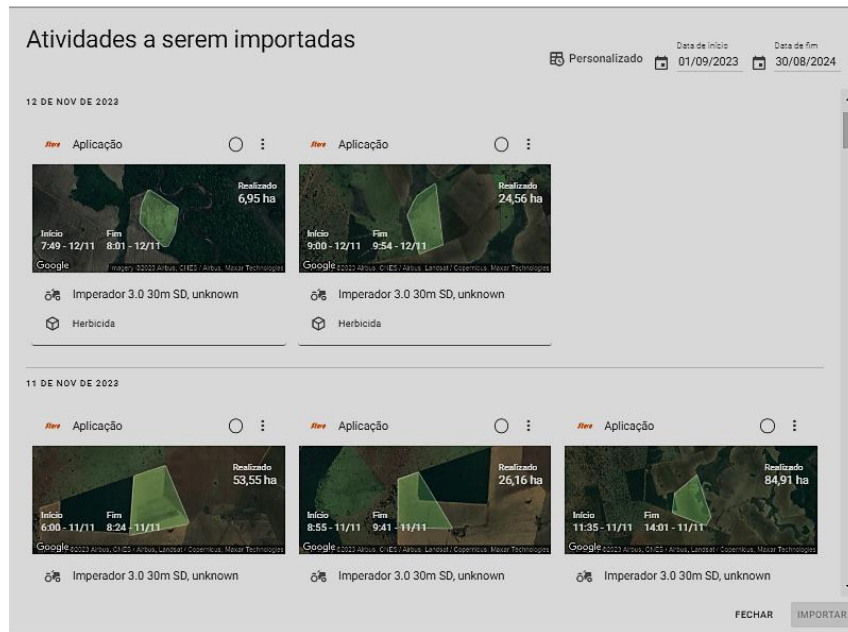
Atividades a serem importadas

Personalizado

Data de início
01/09/2023

Data de fim
30/08/2024

12 DE NOV DE 2023

Aplicação

Realizado
6,95 ha

Início
7:49 - 12/11

Fim
8:01 - 12/11

Google Imagery ©2023 Airbus, CNES / Airbus, Maxar Technologies

Imperador 3.0 30m SD, unknown

Herbicida

Aplicação

Realizado
24,56 ha

Início
9:00 - 12/11

Fim
9:54 - 12/11

Google ©2023 Airbus, CNES / Airbus, Landsat / Copernicus, Maxar Technologies

Imperador 3.0 30m SD, unknown

Herbicida

11 DE NOV DE 2023

Aplicação

Realizado
53,55 ha

Início
6:00 - 11/11

Fim
8:24 - 11/11

Google ©2023 Airbus, CNES / Airbus, Landsat / Copernicus, Maxar Technologies

Imperador 3.0 30m SD, unknown

Aplicação

Realizado
26,16 ha

Início
8:55 - 11/11

Fim
9:41 - 11/11

Google ©2023 Airbus, CNES / Airbus, Landsat / Copernicus, Maxar Technologies

Imperador 3.0 30m SD, unknown

Aplicação

Realizado
84,91 ha

Início
11:35 - 11/11

Fim
14:01 - 11/11

Google ©2023 Airbus, CNES / Airbus, Landsat / Copernicus, Maxar Technologies

Imperador 3.0 30m SD, unknown

FECHAR

IMPORTAR